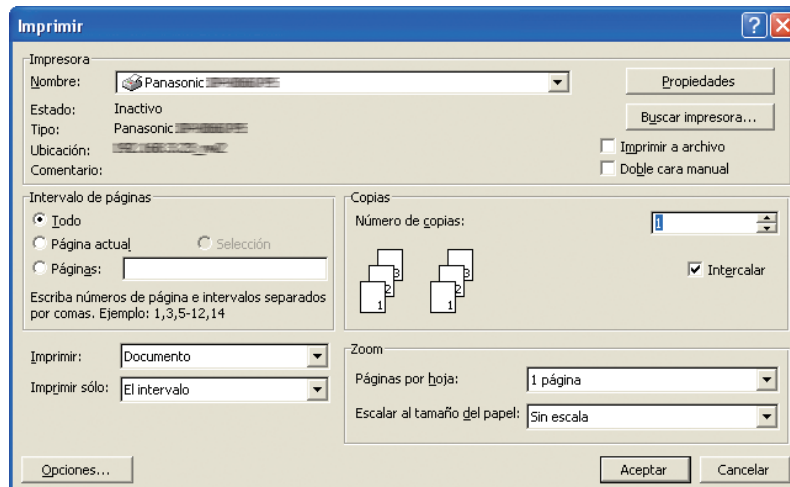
Imprimir

Impresora
Nombre: Panasonic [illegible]
Estado: Inactivo
Tipo: Panasonic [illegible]
Ubicación: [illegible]
Comentario:

Propiedades
Buscar impresora...
Imprimir a archivo
Doble cara manual

Intervalo de páginas
Todo
Página actual
Selección
Páginas:
Escriba números de página e intervalos separados por comas. Ejemplo: 1,3,5-12,14

Copias
Número de copias: 1
3 2 1 3 2 1
Intercalar

Imprimir: Documento
Imprimir sólo: El intervalo

Zoom
Páginas por hoja: 1 página
Escalar al tamaño del papel: Sin escala

Opciones...
Aceptar
Cancelar